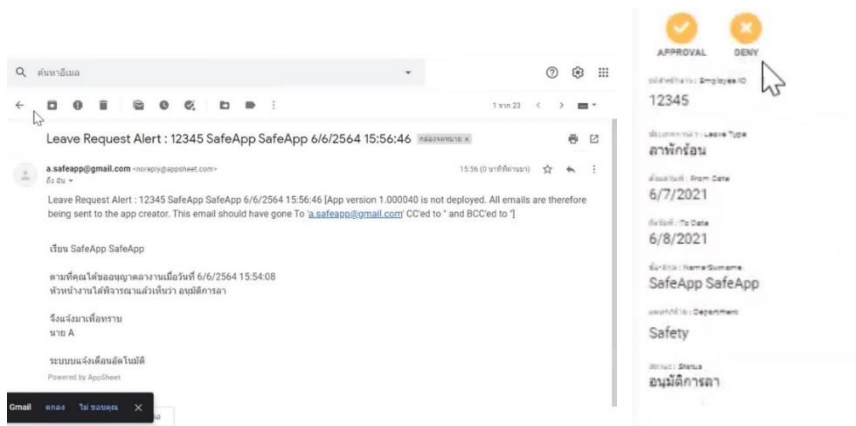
ค้นหาอีเมล

1 จาก 23

Leave Request Alert : 12345 SafeApp SafeApp 6/6/2564 15:56:46 กล่องจดหมาย x

a.safeapp@gmail.com <noreply@appsheet.com>
ถึง ฉัน

15:56 (0 นาทีที่ผ่านมา)

Leave Request Alert : 12345 SafeApp SafeApp 6/6/2564 15:56:46 [App version 1.000040 is not deployed. All emails are therefore being sent to the app creator. This email should have gone To 'a.safeapp@gmail.com' CC'ed to '' and BCC'ed to '']

เรียน SafeApp SafeApp

ตามที่คุณได้ขออนุญาตลางานเมื่อวันที่ 6/6/2564 15:54:08
หัวหน้างานได้พิจารณาแล้วเห็นว่า อนุมัติการลา

จึงแจ้งมาเพื่อทราบ
นาย A

ระบบบแจ้งเตือนอัตโนมัติ
Powered by AppSheet

Gmail ตกลง ไม่ ขอบคุณ

APPROVAL DENY

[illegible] : Employee ID
12345

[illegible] : Leave Type
ลาพักร้อน

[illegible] : From Date
6/7/2021

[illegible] : To Date
6/8/2021

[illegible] : Name/Surname
SafeApp SafeApp

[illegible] : Department
Safety

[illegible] : Status
อนุมัติการลา